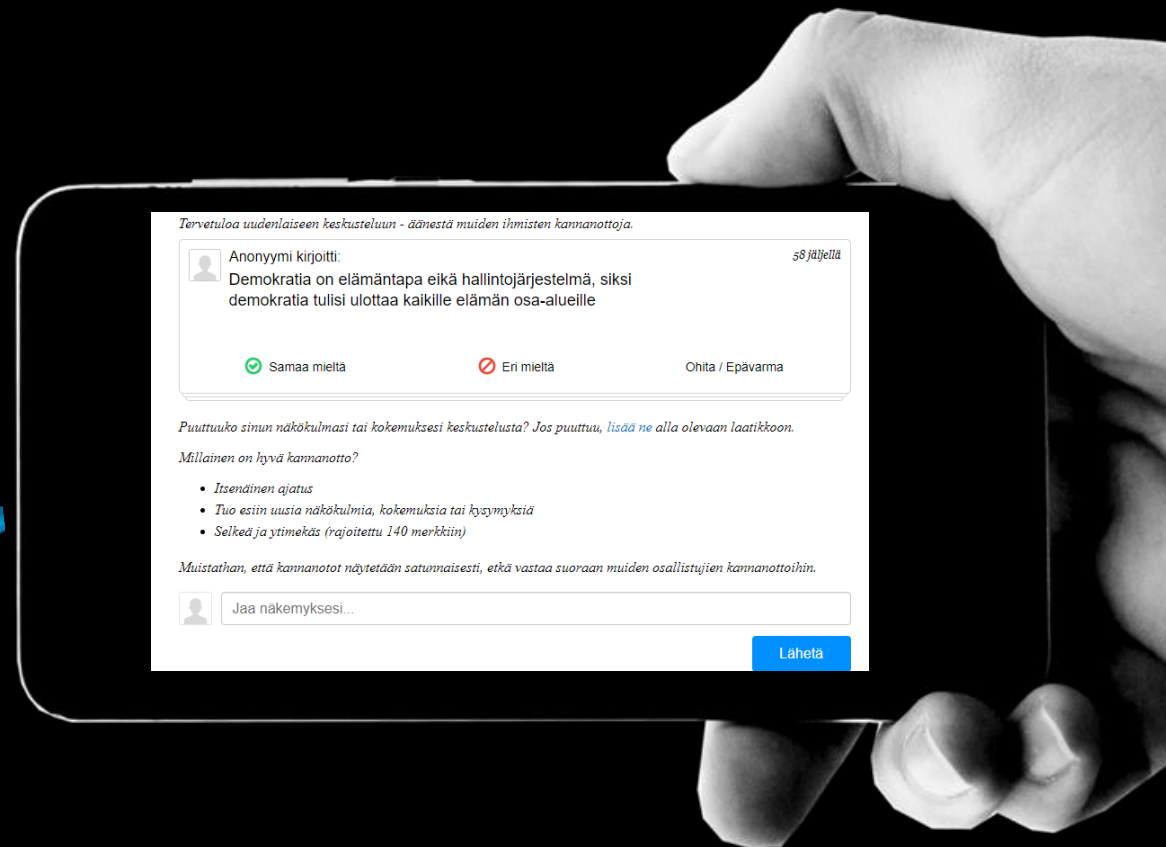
Tervetuloa uudenlaiseen keskusteluun - äänestä muiden ihmisten kannanottoja.

Anonyymi kirjoitti:

58 jäljellä

Demokratia on elämäntapa eikä hallintojärjestelmä, siksi demokratia tulisi ulottaa kaikille elämän osa-alueille

Samaa mieltä

Eri mieltä

Ohita / Epävarma

Puuttuuko sinun näkökulmasi tai kokemuksesi keskustelusta? Jos puuttuu, lisää ne alla olevaan laatikkoon.

Millainen on hyvä kannanotto?

- Itsenäinen ajatus
- Tuo esiin uusia näkökulmia, kokemuksia tai kysymyksiä
- Selkeä ja ytimekäs (rajoitettu 140 merkkiin)

Muistathan, että kannanotot näytetään satunnaisesti, etkä vastaa suoraan muiden osallistujien kannanottoihin.

Jaa näkemyksesi...

Lähetä